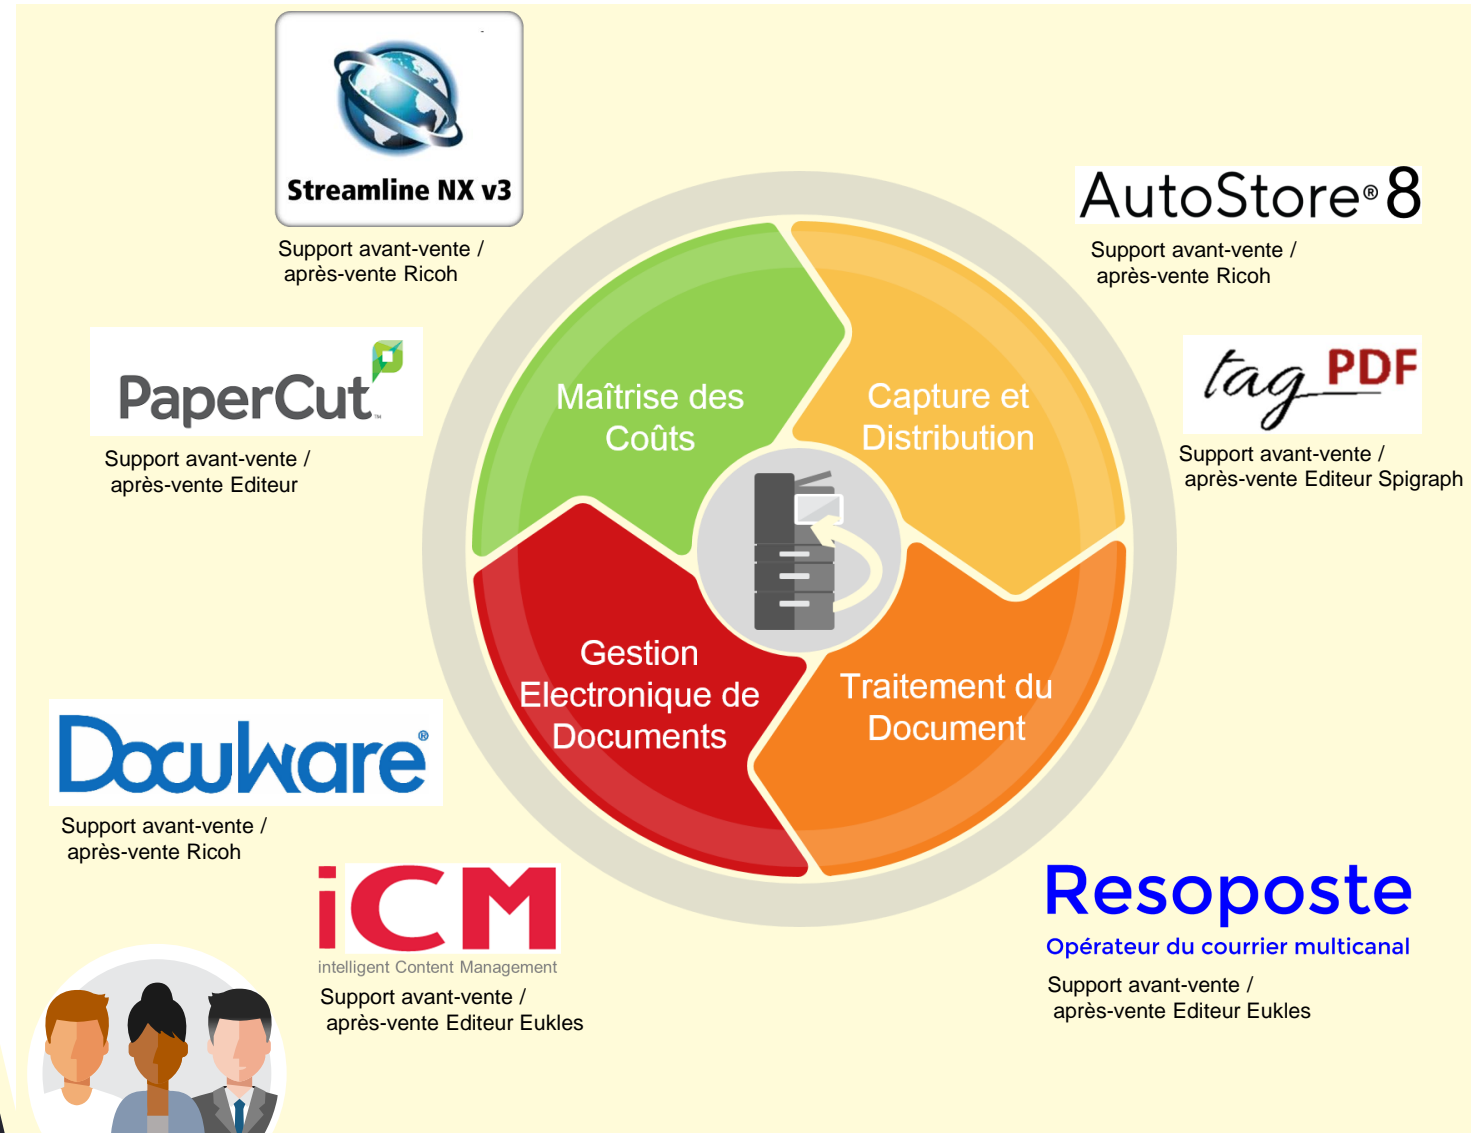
Streamline NX v3

Support avant-vente / après-vente Ricoh

AutoStore® 8

Support avant-vente / après-vente Ricoh

PaperCut

Support avant-vente / après-vente Editeur

tag PDF

Support avant-vente / après-vente Editeur Spigraph

Maîtrise des Coûts

Capture et Distribution

Gestion Electronique de Documents

Traitement du Document

DocuWare®

Support avant-vente / après-vente Ricoh

iCM

intelligent Content Management

Support avant-vente / après-vente Editeur Eukles

Resoposte

Opérateur du courrier multicanal

Support avant-vente / après-vente Editeur Eukles